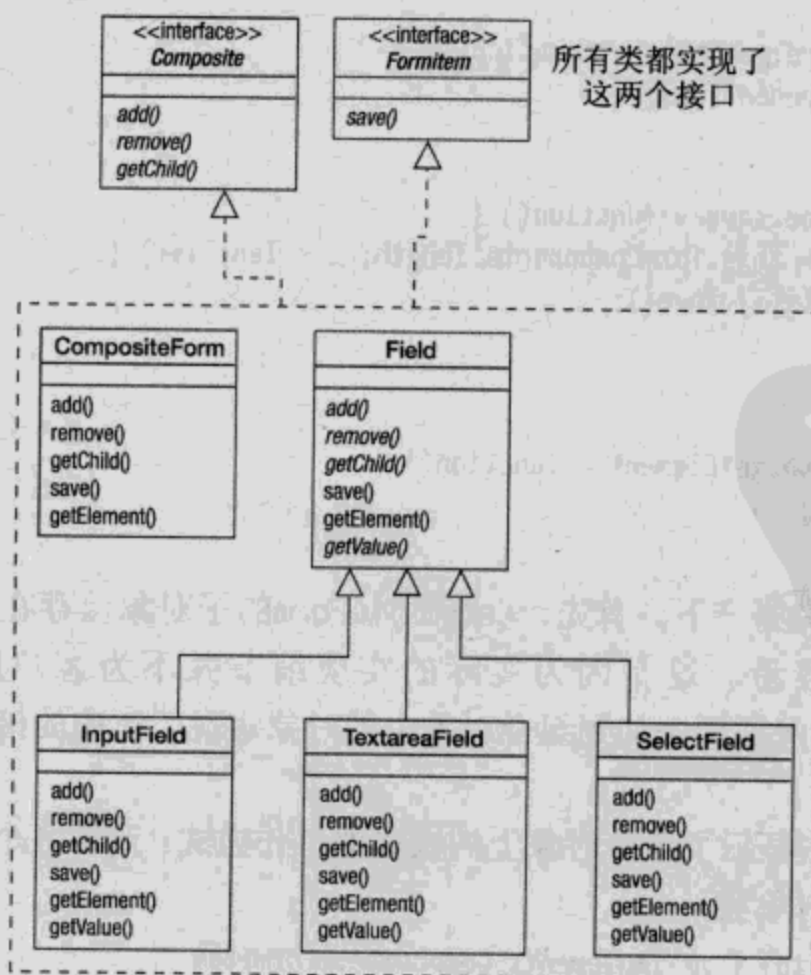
<<interface>>
Composite

add()
remove()
getChild()

<<interface>>
FormItem

save()

所有类都实现了
这两个接口

CompositeForm

add()
remove()
getChild()
save()
getElement()

Field

add()
remove()
getChild()
save()
getElement()
getValue()

InputField

add()
remove()
getChild()
save()
getElement()
getValue()

TextareaField

add()
remove()
getChild()
save()
getElement()
getValue()

SelectField

add()
remove()
getChild()
save()
getElement()
getValue()